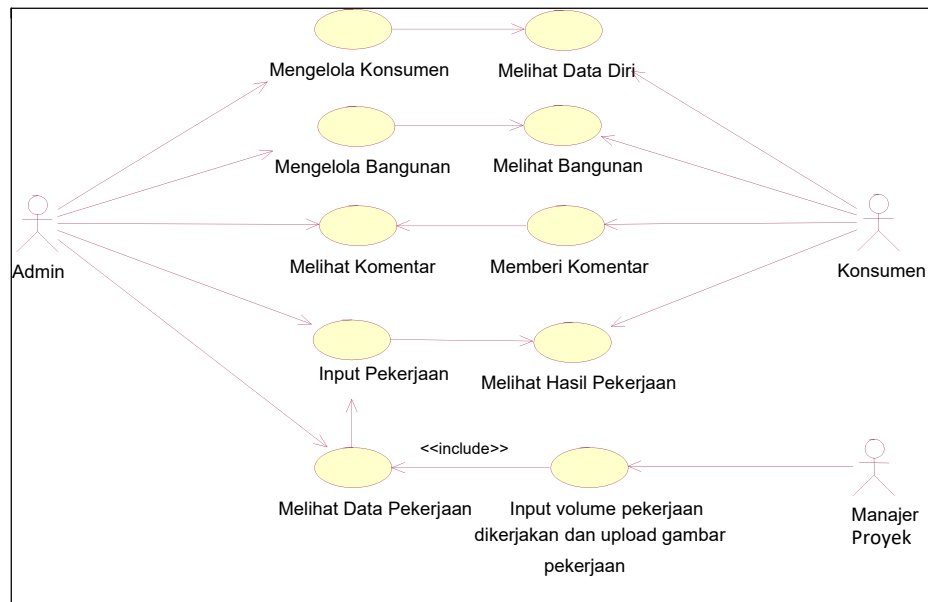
Mengelola Konsumen

Melihat Data Diri

Mengelola Bangunan

Melihat Bangunan

Admin

Melihat Komentar

Memberi Komentar

Konsumen

Input Pekerjaan

Melihat Hasil Pekerjaan

<<include>>

Melihat Data Pekerjaan

Input volume pekerjaan dikerjakan dan upload gambar pekerjaan

Manajer Proyek